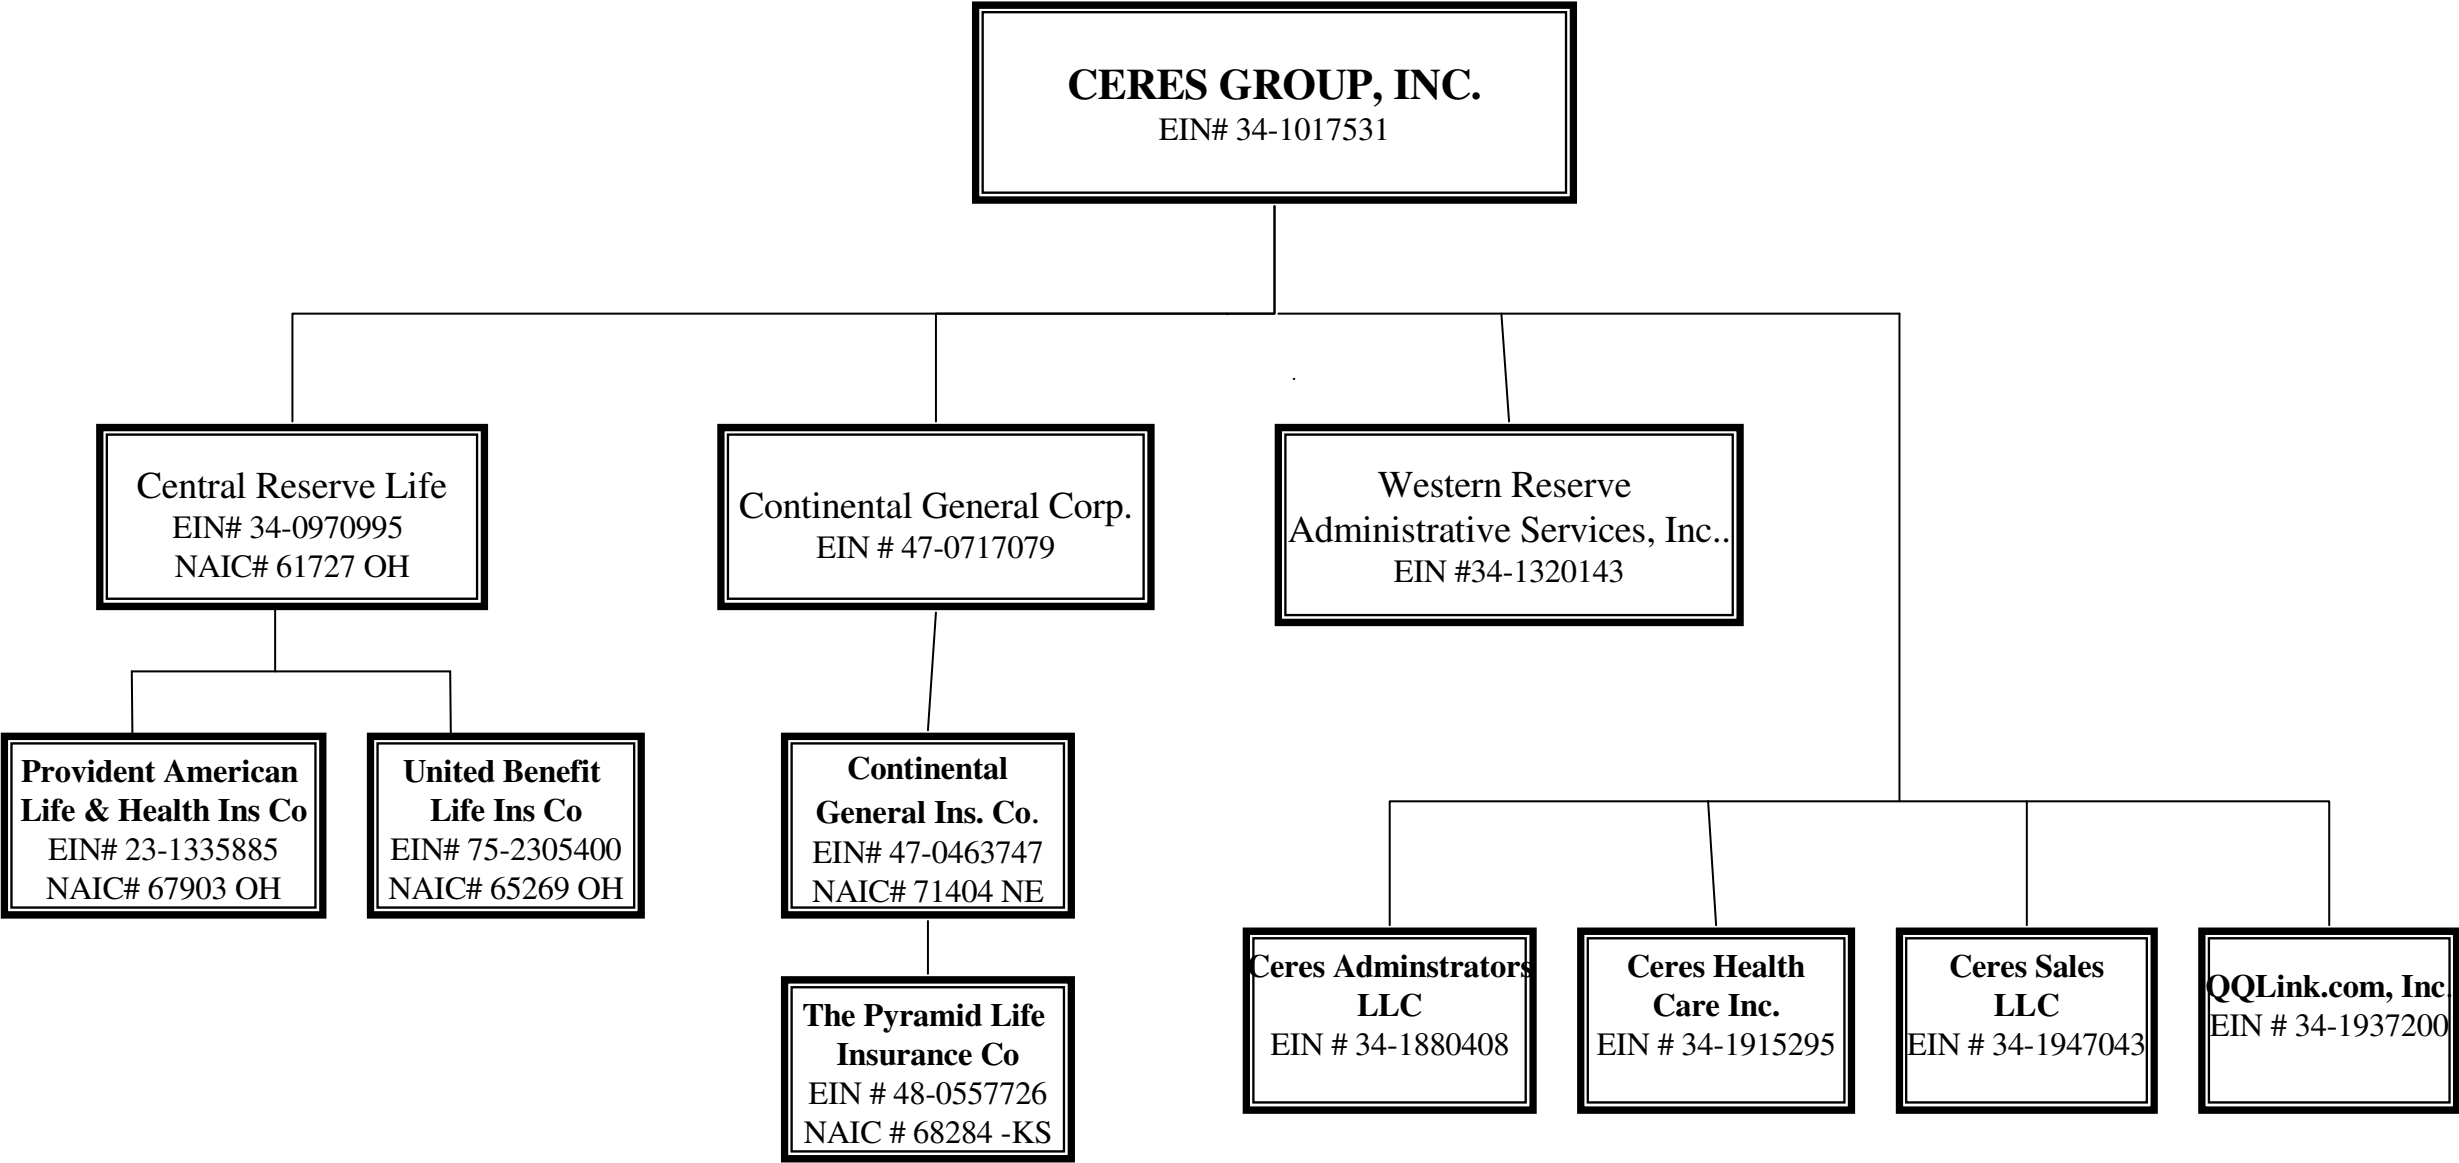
CERES GROUP, INC.
EIN# 34-1017531

Central Reserve Life
EIN# 34-0970995
NAIC# 61727 OH

Continental General Corp.
EIN # 47-0717079

Western Reserve
Administrative Services, Inc..
EIN #34-1320143

Provident American
Life & Health Ins Co
EIN# 23-1335885
NAIC# 67903 OH

United Benefit
Life Ins Co
EIN# 75-2305400
NAIC# 65269 OH

Continental
General Ins. Co.
EIN# 47-0463747
NAIC# 71404 NE

The Pyramid Life
Insurance Co
EIN # 48-0557726
NAIC # 68284 -KS

Ceres Adminstrators
LLC
EIN # 34-1880408

Ceres Health
Care Inc.
EIN # 34-1915295

Ceres Sales
LLC
EIN # 34-1947043

QQLink.com, Inc
EIN # 34-1937200